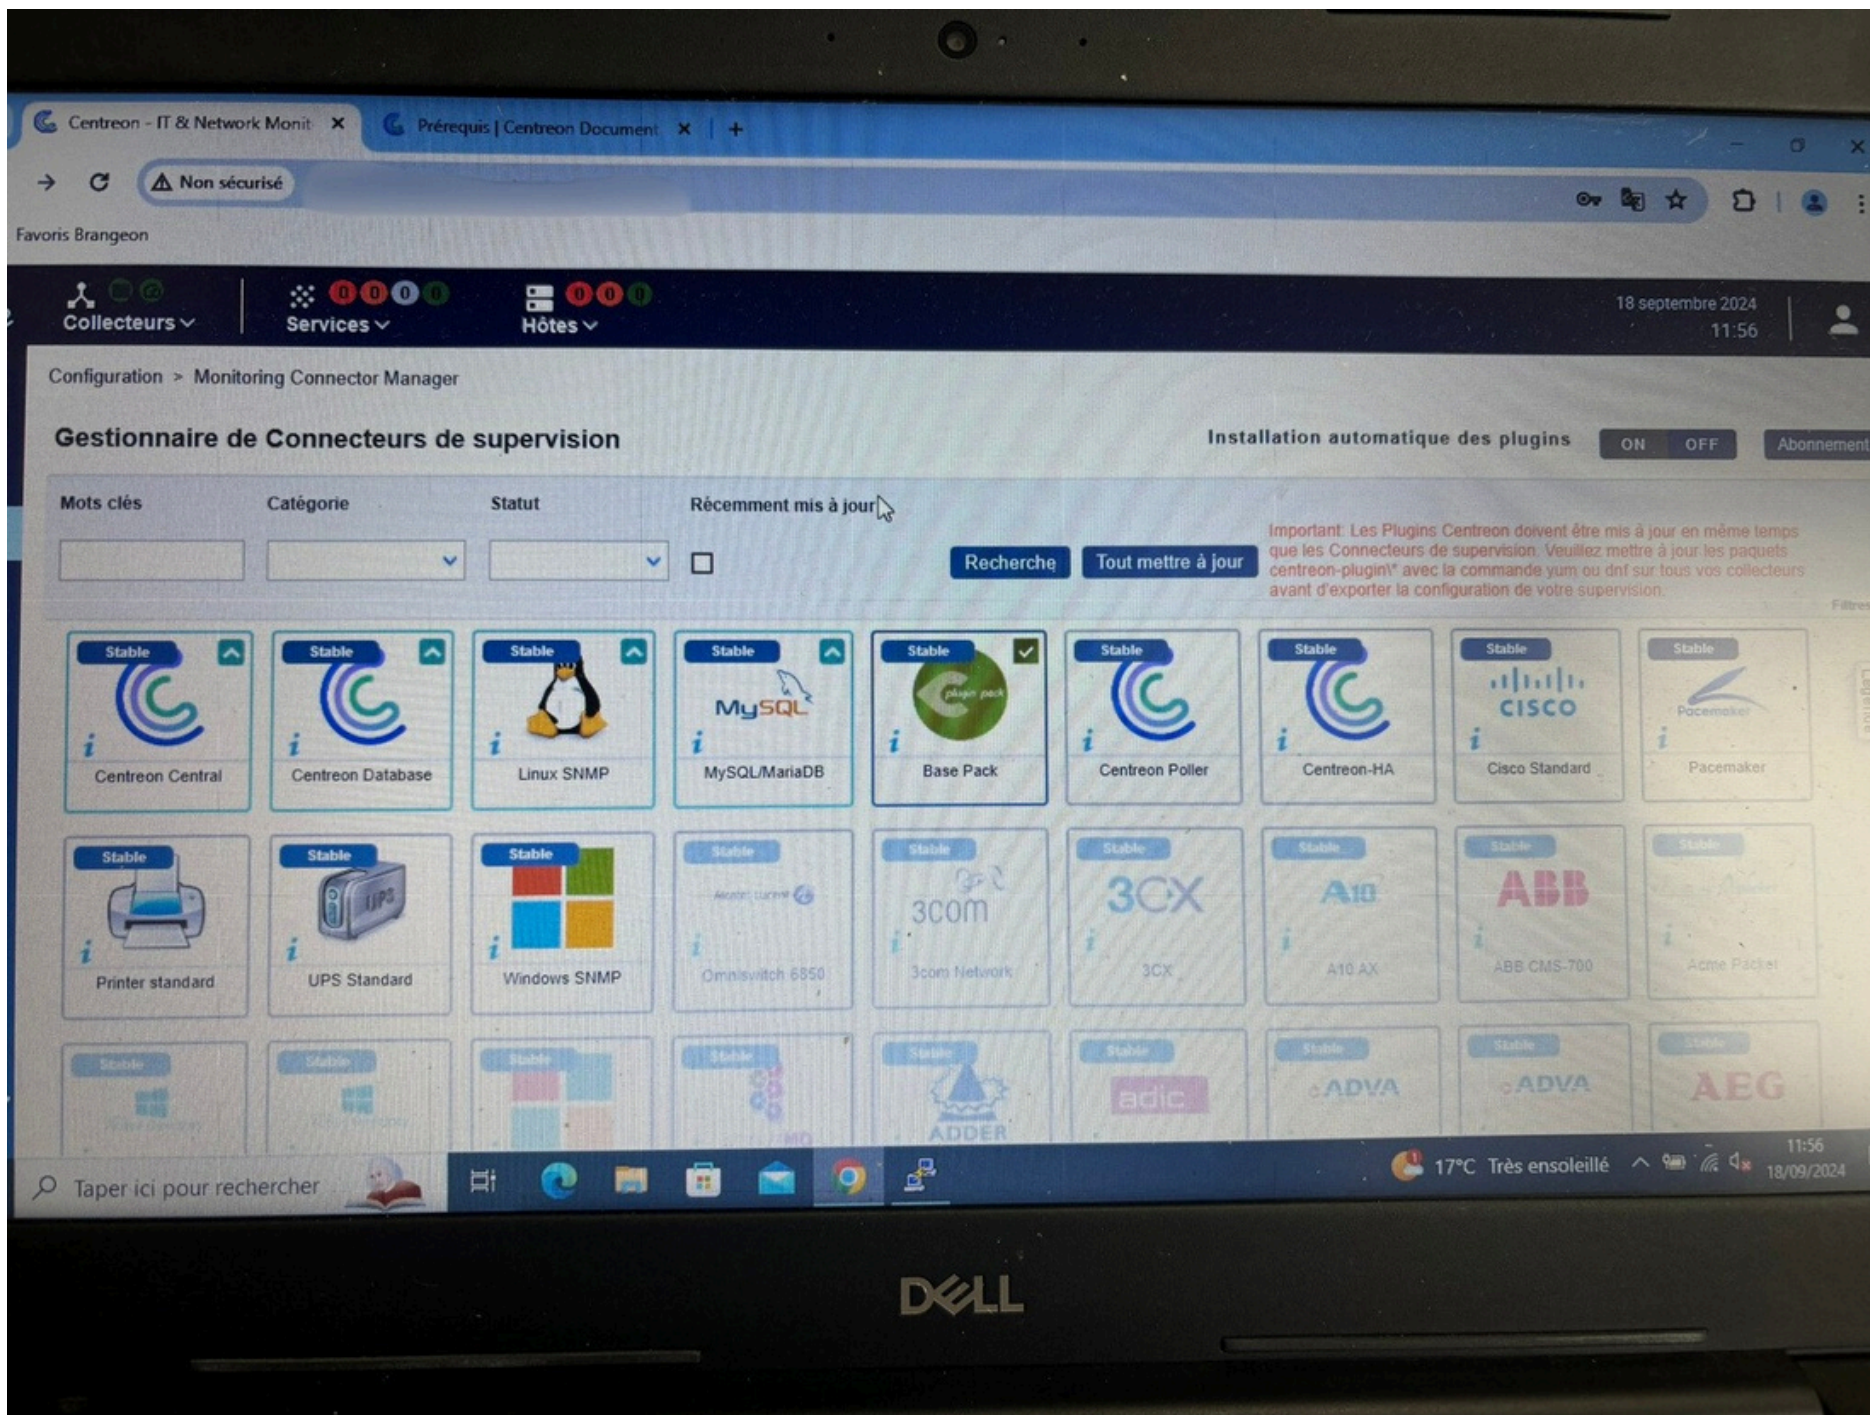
Centreon - IT & Network Monit ×
Prérequis | Centreon Document ×
+

Non sécurisé

Favoris Brangeon

Collecteurs
Services 0 0 0 0
Hôtes 0 0 0
18 septembre 2024
11:56

Configuration > Monitoring Connector Manager

Gestionnaire de Connecteurs de supervision

Installation automatique des plugins ON OFF Abonnement

Mots clés
Catégorie
Statut
Récemment mis à jour

Recherche
Tout mettre à jour

Important: Les Plugins Centreon doivent être mis à jour en même temps que les Connecteurs de supervision. Veuillez mettre à jour les paquets centreon-plugin\* avec la commande yum ou dnf sur tous vos collecteurs avant d'exporter la configuration de votre supervision.

Stable Centreon Central
Stable Centreon Database
Stable Linux SNMP
Stable MySQL MySQL/MariaDB
Stable Base Pack
Stable Centreon Poller
Stable Centreon-HA
Stable CISCO Cisco Standard
Stable Pacemaker Pacemaker

Stable Printer standard
Stable UPS UPS Standard
Stable Windows SNMP
Stable Omniswitch 6850
Stable 3com 3com Network
Stable 3CX 3CX
Stable A10 A10 AX
Stable ABB ABB CMS-700
Stable Acme Packet

Stable
Stable
Stable
Stable
Stable ADDER
Stable adic
Stable ADVA
Stable ADVA
Stable AEG

Taper ici pour rechercher
17°C Très ensoleillé
11:56
18/09/2024

DELL